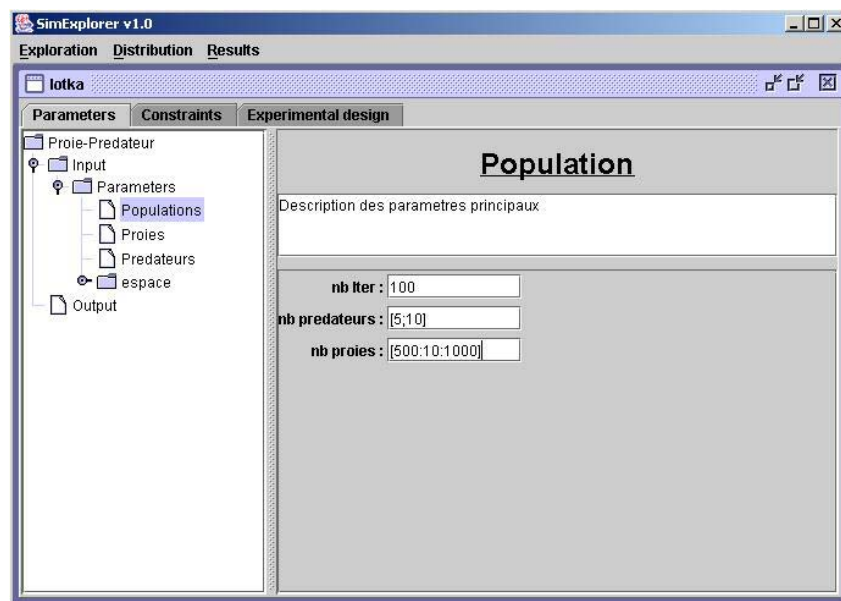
SimExplorer v1.0

Exploration Distribution Results

lotka

Parameters Constraints Experimental design

Proie-Predateur
Input
Parameters
Populations
Proies
Predateurs
espace
Output

Population

Description des parametres principaux

nb Iter : 100
nb predateurs : [5;10]
nb proies : [500:10:1000]